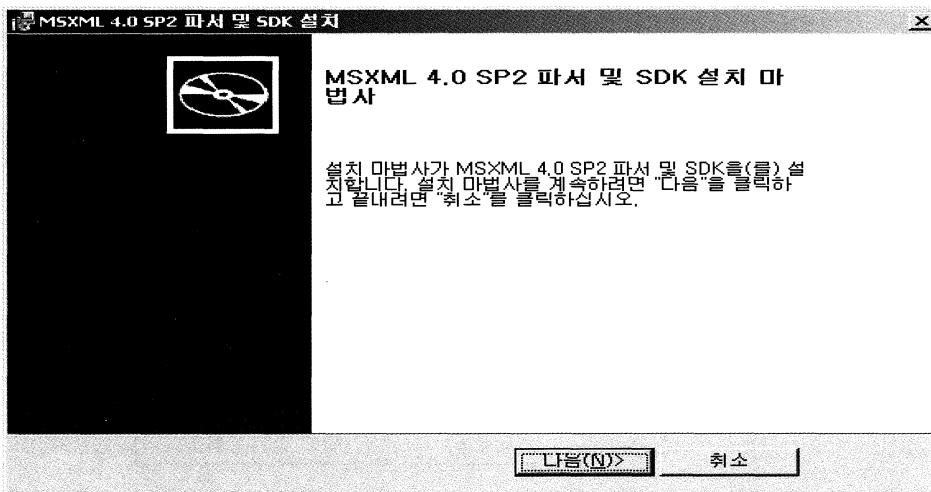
MSXML 4.0 SP2 파서 및 SDK 설치

MSXML 4.0 SP2 파서 및 SDK 설치 마법사

설치 마법사가 MSXML 4.0 SP2 파서 및 SDK을(를) 설치합니다. 설치 마법사를 계속하려면 "다음"을 클릭하고 끝내려면 "취소"를 클릭하십시오.

다음(N)>

취소